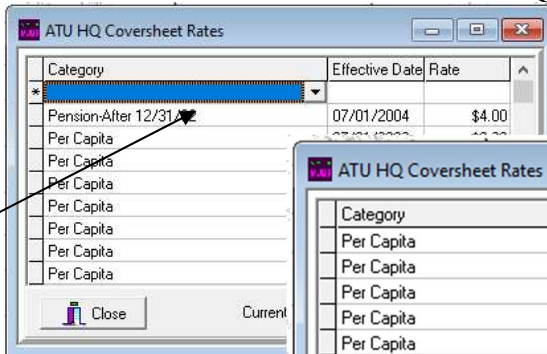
ATU HQ Coversheet Rates

| | Category | Effective Date | Rate |
|---|---|---|---|
| * | | | |
| | Pension-After 12/31/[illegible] | 07/01/2004 | $4.00 |
| | Per Capita | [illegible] | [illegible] |
| | Per Capita | | |
| | Per Capita | | |
| | Per Capita | | |
| | Per Capita | | |
| | Per Capita | | |
| | Per Capita | | |

Close

Current

ATU HQ Coversheet Rates

| | Category |
|---|---|
| | Per Capita |
| | Per Capita |
| | Per Capita |
| | Per Capita |
| | Per Capita |